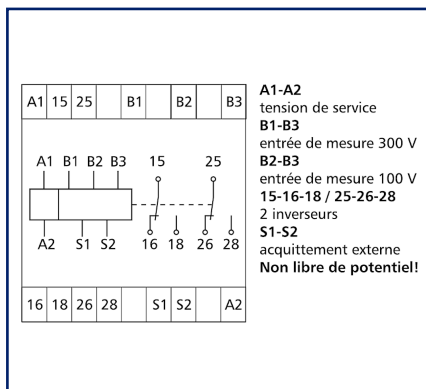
| A1 | 15 | 25 | | B1 | | B2 | | B3 |
|---|---|---|---|---|---|---|---|---|

A1 B1 B2 B3 15 25

A2 S1 S2 16 18 26 28

| 16 | 18 | 26 | 28 | | S1 | S2 | | A2 |
|---|---|---|---|---|---|---|---|---|

**A1-A2**
tension de service
**B1-B3**
entrée de mesure 300 V
**B2-B3**
entrée de mesure 100 V
**15-16-18 / 25-26-28**
2 inverseurs
**S1-S2**
acquittement externe
**Non libre de potentiel!**